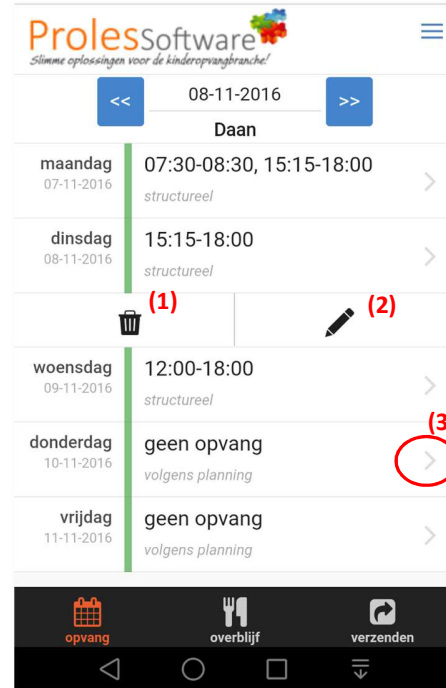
ProlesSoftware
Slimme oplossingen voor de kinderopvangbranche!

<<
08-11-2016
>>
Daan

maandag
07-11-2016
07:30-08:30, 15:15-18:00
structureel

dinsdag
08-11-2016
15:15-18:00
structureel

(1)
(2)

woensdag
09-11-2016
12:00-18:00
structureel

donderdag
10-11-2016
geen opvang
volgens planning

(3

vrijdag
11-11-2016
geen opvang
volgens planning

opvang
overblijf
verzenden